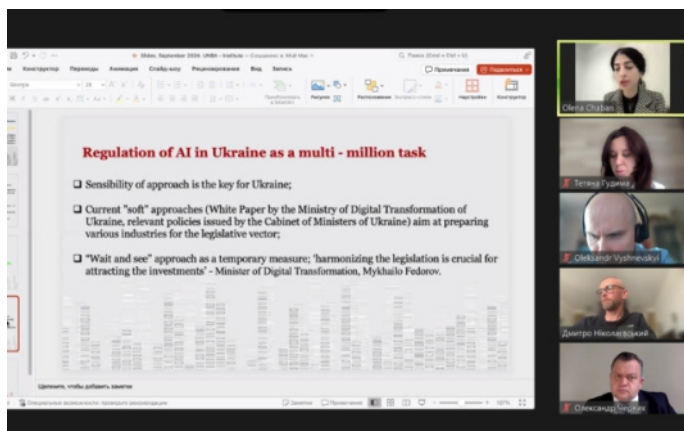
Slides_September 2024_UNBA - Institute — Сохранено в: Мой Mac

Конструктор Переходы Анимация Слайд-шоу Рецензирование Вид Запись

Примечания Поделиться

Рисунок Расположение Надстройки Конструктор

Regulation of AI in Ukraine as a multi - million task

❑ Sensibility of approach is the key for Ukraine;

❑ Current "soft" approaches (White Paper by the Ministry of Digital Transformation of Ukraine, relevant policies issued by the Cabinet of Ministers of Ukraine) aim at preparing various industries for the legislative vector;

❑ "Wait and see" approach as a temporary measure; 'harmonizing the legislation is crucial for attracting the investments' - Minister of Digital Transformation, Mykhailo Fedorov.

Щелкните, чтобы добавить заметки

Специальные возможности: проверьте рекомендации

Заметки Примечания

107%

Olena Chaban

Тетяна Гудима

Oleksandr Vyshnevskyi

Дмитро Ніколаєвський

Олександр Чернюк